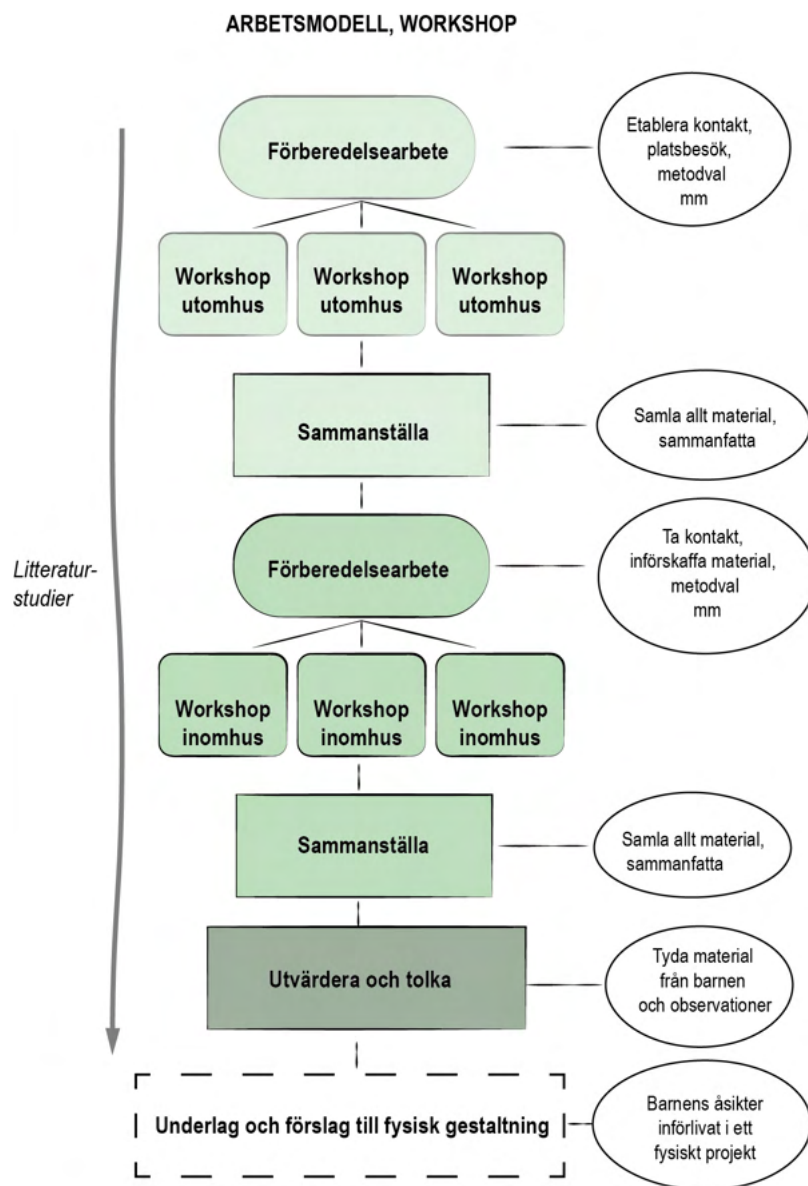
ARBETSMODELL, WORKSHOP

Förberedelsearbete

Etablera kontakt, platsbesök, metodval mm

Workshop utomhus

Workshop utomhus

Workshop utomhus

Sammanställa

Samla allt material, sammanfatta

Litteraturstudier

Förberedelsearbete

Ta kontakt, införskaffa material, metodval mm

Workshop inomhus

Workshop inomhus

Workshop inomhus

Sammanställa

Samla allt material, sammanfatta

Utvärdera och tolka

Tyda material från barnen och observationer

Underlag och förslag till fysisk gestaltning

Barnens åsikter införlivat i ett fysiskt projekt